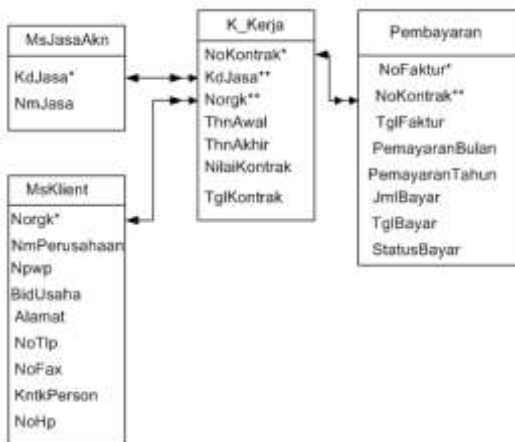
MsJasaAkn

KdJasa*
NmJasa

K_Kerja

NoKontrak*
KdJasa**
Norgk**
ThnAwal
ThnAkhir
NilaiKontrak
TglKontrak

Pembayaran

NoFaktur*
NoKontrak**
TglFaktur
PemayaranBulan
PemayaranTahun
JmlBayar
TglBayar
StatusBayar

MsKlient

Norgk*
NmPerusahaan
Npwp
BidUsaha
Alamat
NoTlp
NoFax
KntkPerson
NoHp